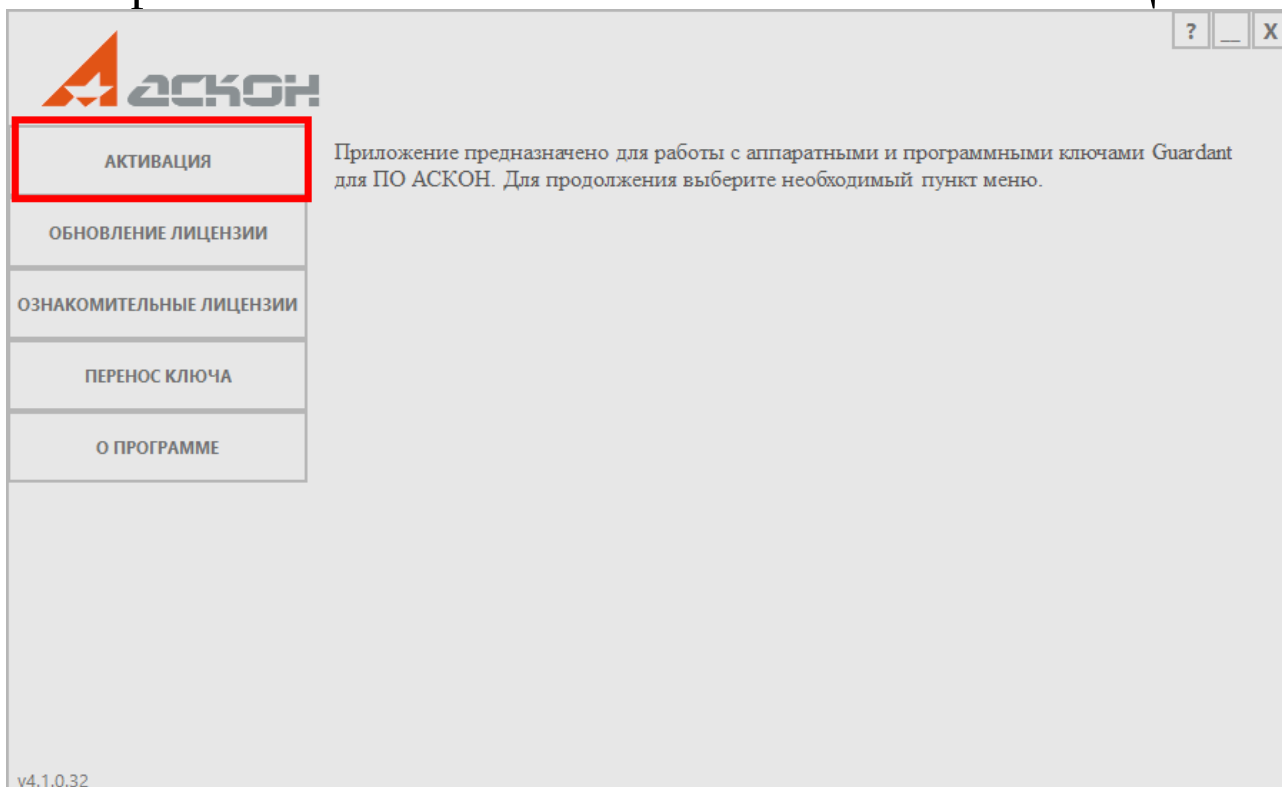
? _ X

АСКОН

АКТИВАЦИЯ

ОБНОВЛЕНИЕ ЛИЦЕНЗИИ

ОЗНАКОМИТЕЛЬНЫЕ ЛИЦЕНЗИИ

ПЕРЕНОС КЛЮЧА

О ПРОГРАММЕ

Приложение предназначено для работы с аппаратными и программными ключами Guardant для ПО АСКОН. Для продолжения выберите необходимый пункт меню.

v4.1.0.32